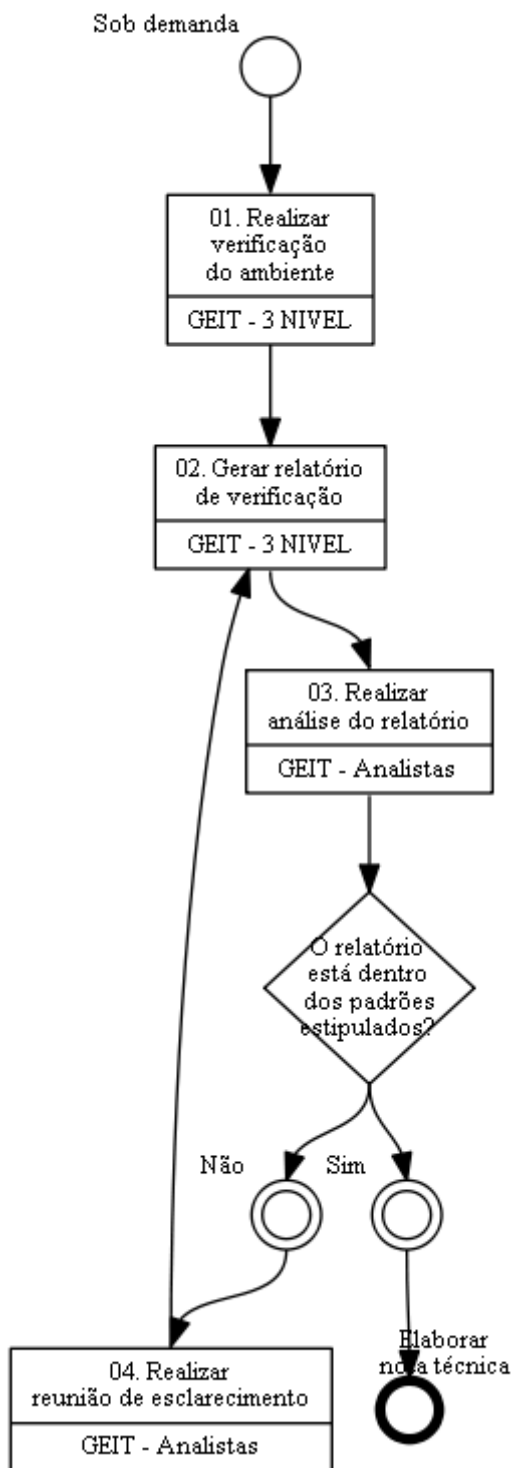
Sob demanda

01. Realizar verificação do ambiente

GEIT - 3 NIVEL

02. Gerar relatório de verificação

GEIT - 3 NIVEL

03. Realizar análise do relatório

GEIT - Analistas

O relatório está dentro dos padrões estipulados?

Não

Sim

04. Realizar reunião de esclarecimento

GEIT - Analistas

Elaborar nota técnica